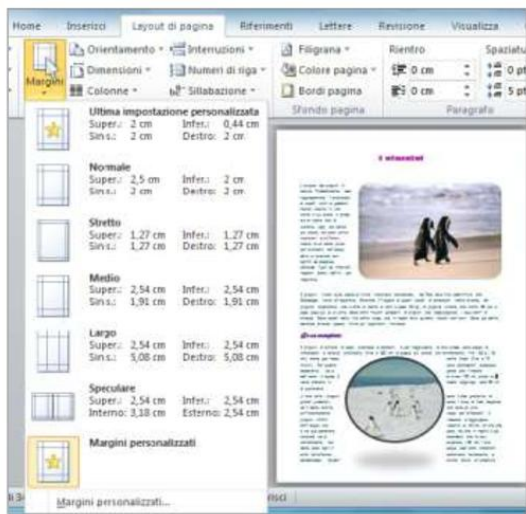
Home Inserisci Layout di pagina Riferimenti Lettere Revisione Visualizza

Margini Orientamento Interruzioni Dimensioni Numeri di riga Colonne Sillabazione

Filigrana Colore pagina Bordi pagina Sfondo pagina

Rientro 0 cm 0 cm Spaziatu 0 pt 5 pt Paragrafo

Ultima impostazione personalizzata
Super.: 2 cm Infer.: 0,44 cm
Sin.s.: 2 cm Destro: 2 cm

Normale
Super.: 2,5 cm Infer.: 2 cm
Sin.s.: 2 cm Destro: 2 cm

Stretto
Super.: 1,27 cm Infer.: 1,27 cm
Sin.s.: 1,27 cm Destro: 1,27 cm

Medio
Super.: 2,54 cm Infer.: 2,54 cm
Sin.s.: 1,91 cm Destro: 1,91 cm

Largo
Super.: 2,54 cm Infer.: 2,54 cm
Sin.s.: 5,08 cm Destro: 5,08 cm

Speculare
Super.: 2,54 cm Infer.: 2,54 cm
Interno: 3,18 cm Esterno: 2,54 cm

Margini personalizzati

Margini personalizzati...

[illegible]